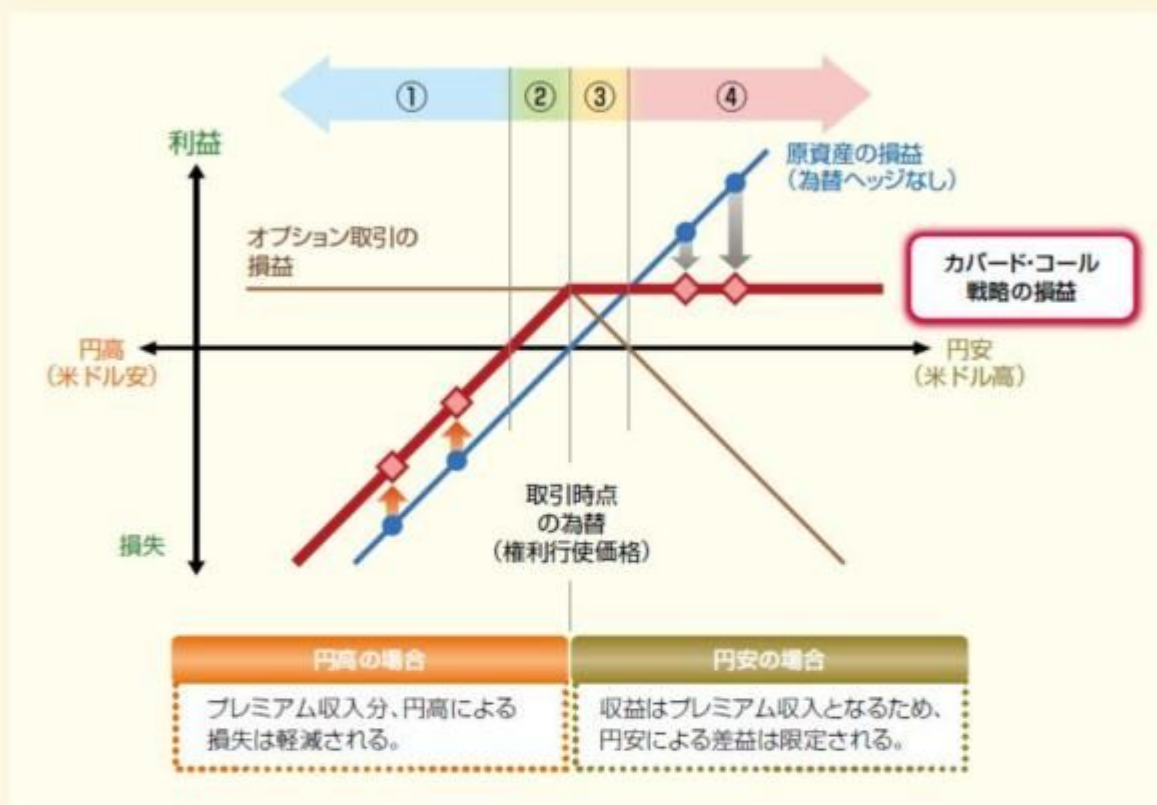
①
②
③
④

利益

原資産の損益
（為替ヘッジなし）

オプション取引の
損益

カバード・コール
戦略の損益

円高
（米ドル安）

円安
（米ドル高）

取引時点
の為替
（権利行使価格）

損失

円高の場合
プレミアム収入分、円高による損失は軽減される。

円安の場合
収益はプレミアム収入となるため、円安による差益は限定される。